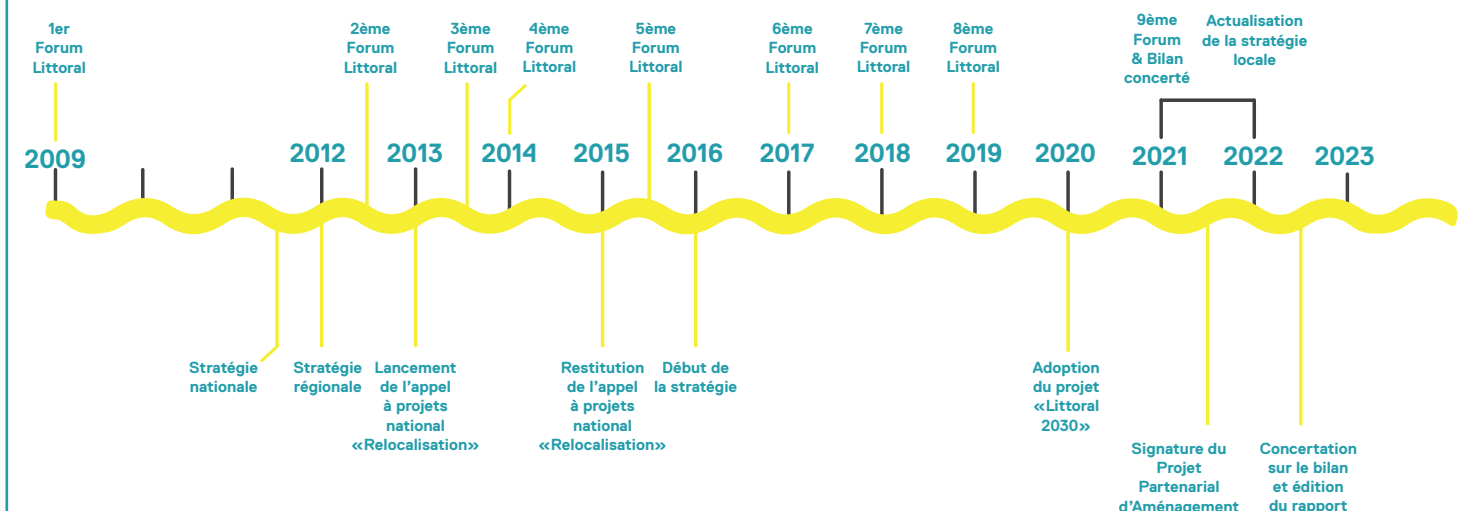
1er Forum Littoral

2ème Forum Littoral

3ème Forum Littoral

4ème Forum Littoral

5ème Forum Littoral

6ème Forum Littoral

7ème Forum Littoral

8ème Forum Littoral

9ème Forum & Bilan concerté

Actualisation de la stratégie locale

2009

2012

2013

2014

2015

2016

2017

2018

2019

2020

2021

2022

2023

Stratégie nationale

Stratégie régionale

Lancement de l'appel à projets national «Relocalisation»

Restitution de l'appel à projets national «Relocalisation»

Début de la stratégie

Adoption du projet «Littoral 2030»

Signature du Projet Partenarial d'Aménagement

Concertation sur le bilan et édition du rapport